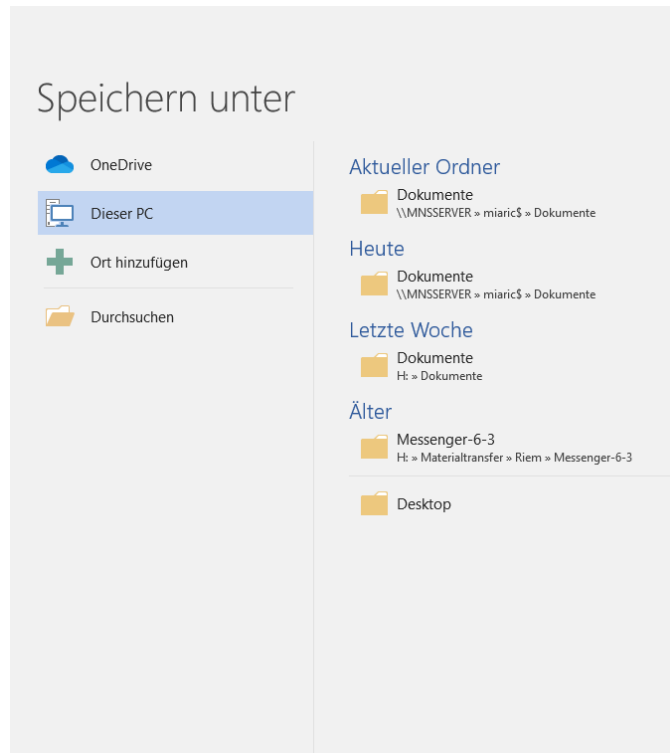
Speichern unter

OneDrive

Dieser PC

Ort hinzufügen

Durchsuchen

Aktueller Ordner

Dokumente
\\MNSSERVER » miaric$ » Dokumente

Heute

Dokumente
\\MNSSERVER » miaric$ » Dokumente

Letzte Woche

Dokumente
H: » Dokumente

Älter

Messenger-6-3
H: » Materialtransfer » Riem » Messenger-6-3

Desktop